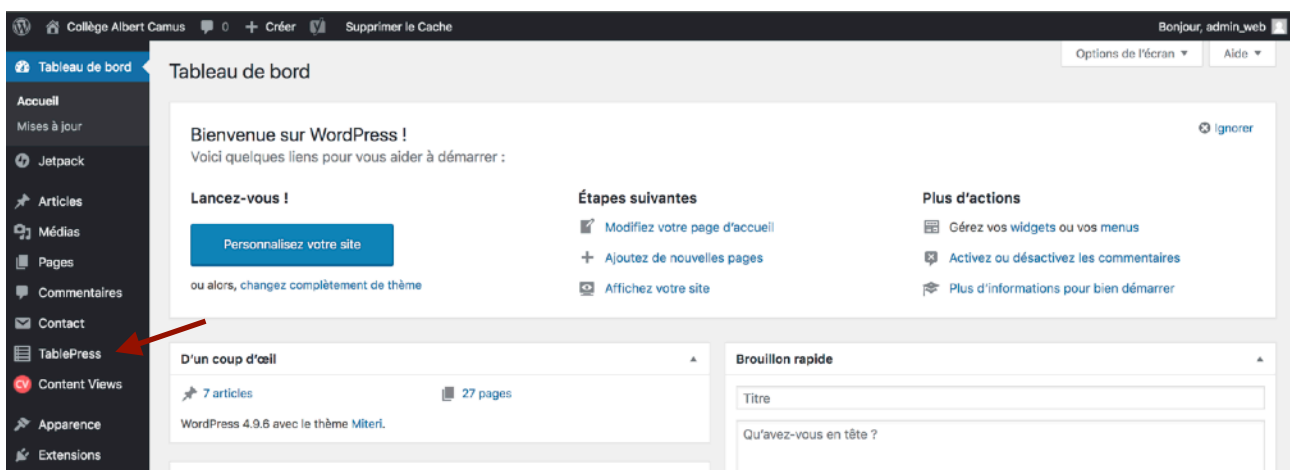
Collège Albert Camus 0 + Créer Supprimer le Cache

Bonjour, admin_web

Tableau de bord
Accueil
Mises à jour
Jetpack
Articles
Médias
Pages
Commentaires
Contact
TablePress
Content Views
Apparence
Extensions

Options de l'écran ▾ Aide ▾

Tableau de bord

Bienvenue sur WordPress !
Voici quelques liens pour vous aider à démarrer :

Ignorer

Lancez-vous !

Personnalisez votre site

ou alors, changez complètement de thème

Étapes suivantes

Modifiez votre page d'accueil
Ajoutez de nouvelles pages
Affichez votre site

Plus d'actions

Gérez vos widgets ou vos menus
Activez ou désactivez les commentaires
Plus d'informations pour bien démarrer

D'un coup d'œil

7 articles
27 pages

WordPress 4.9.6 avec le thème Miteri.

Brouillon rapide

Titre

Qu'avez-vous en tête ?